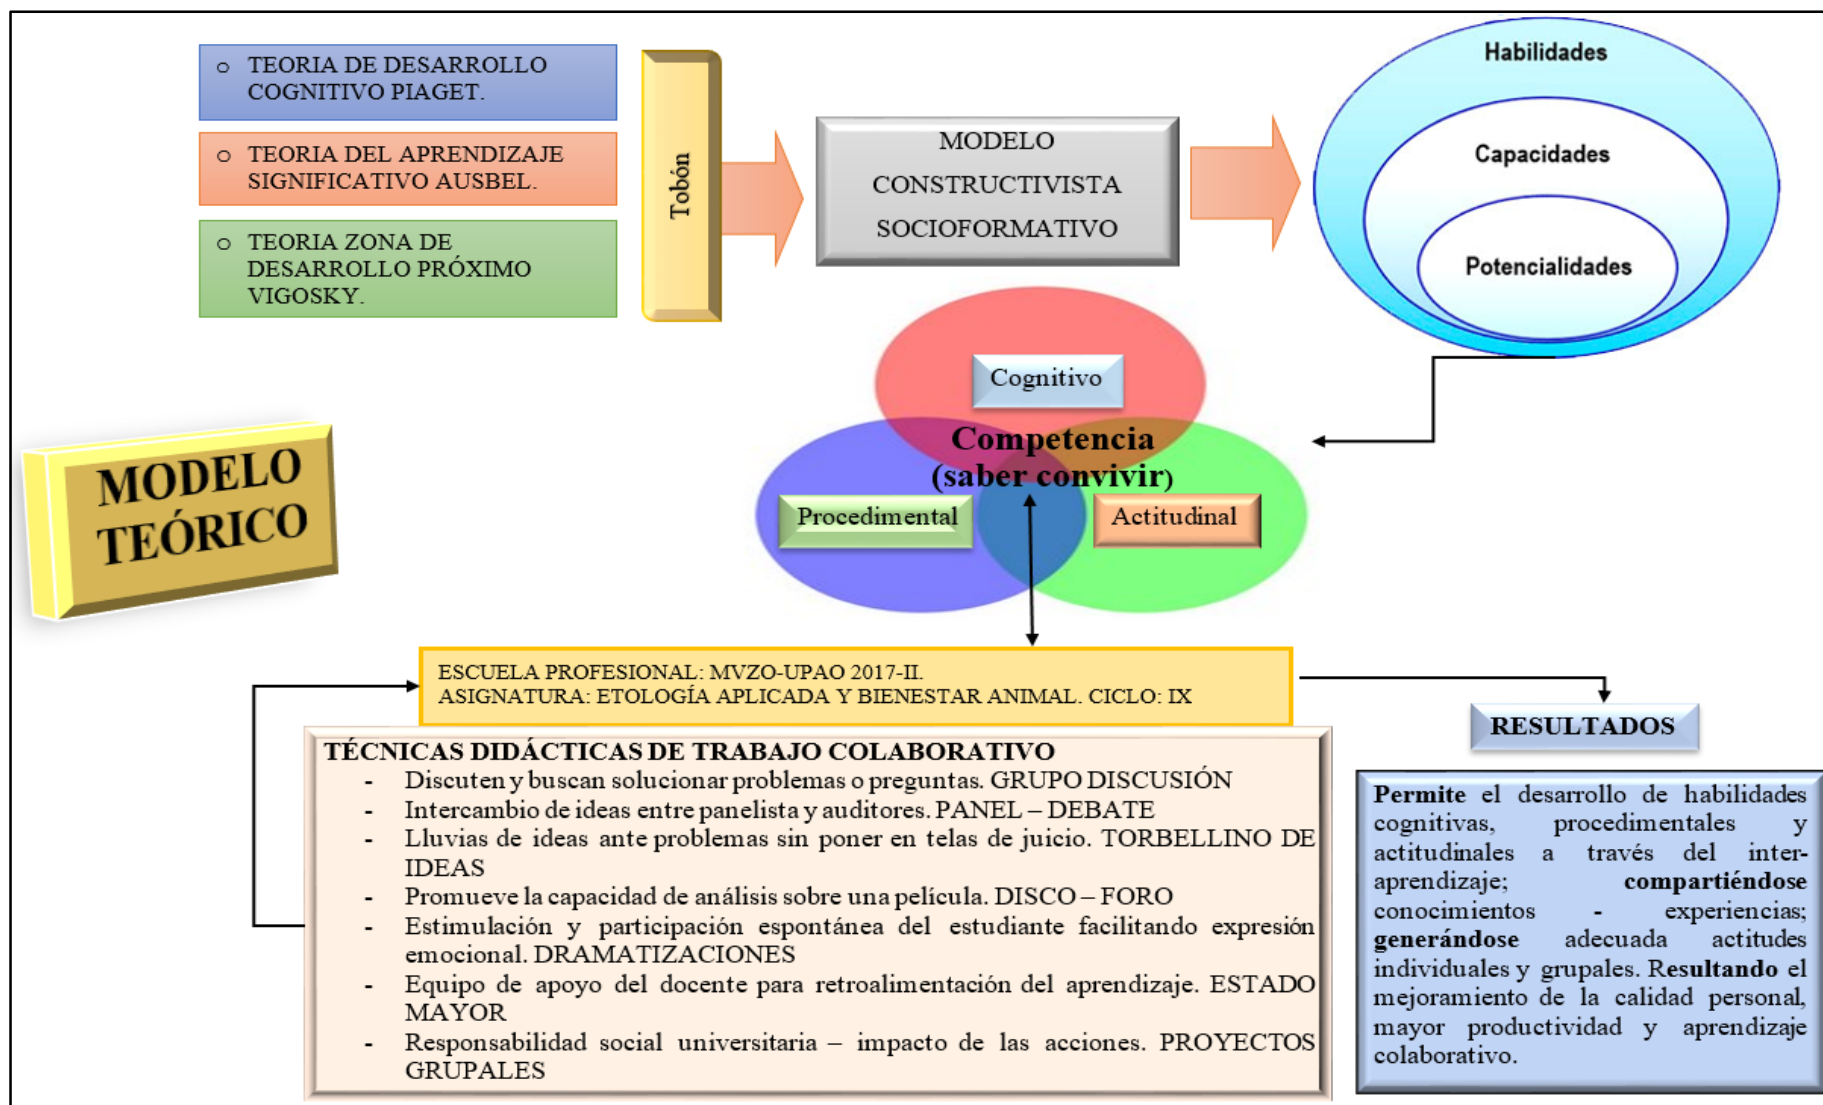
- TEORIA DE DESARROLLO COGNITIVO PIAGET.
- TEORIA DEL APRENDIZAJE SIGNIFICATIVO AUSBEL.
- TEORIA ZONA DE DESARROLLO PRÓXIMO VIGOSKY.

Tobón

MODELO CONSTRUCTIVISTA SOCIOFORMATIVO

Habilidades

Capacidades

Potencialidades

Cognitivo

Competencia (saber convivir)

Procedimental

Actitudinal

MODELO TEÓRICO

ESCUELA PROFESIONAL: MVZO-UPAO 2017-II.
ASIGNATURA: ETOLOGÍA APLICADA Y BIENESTAR ANIMAL. CICLO: IX

TÉCNICAS DIDÁCTICAS DE TRABAJO COLABORATIVO
- Discuten y buscan solucionar problemas o preguntas. GRUPO DISCUSIÓN
- Intercambio de ideas entre panelista y auditores. PANEL – DEBATE
- Lluvias de ideas ante problemas sin poner en telas de juicio. TORBELLINO DE IDEAS
- Promueve la capacidad de análisis sobre una película. DISCO – FORO
- Estimulación y participación espontánea del estudiante facilitando expresión emocional. DRAMATIZACIONES
- Equipo de apoyo del docente para retroalimentación del aprendizaje. ESTADO MAYOR
- Responsabilidad social universitaria – impacto de las acciones. PROYECTOS GRUPALES

RESULTADOS

Permite el desarrollo de habilidades cognitivas, procedimentales y actitudinales a través del inter-aprendizaje; compartiéndose conocimientos - experiencias; generándose adecuada actitudes individuales y grupales. Resultando el mejoramiento de la calidad personal, mayor productividad y aprendizaje colaborativo.